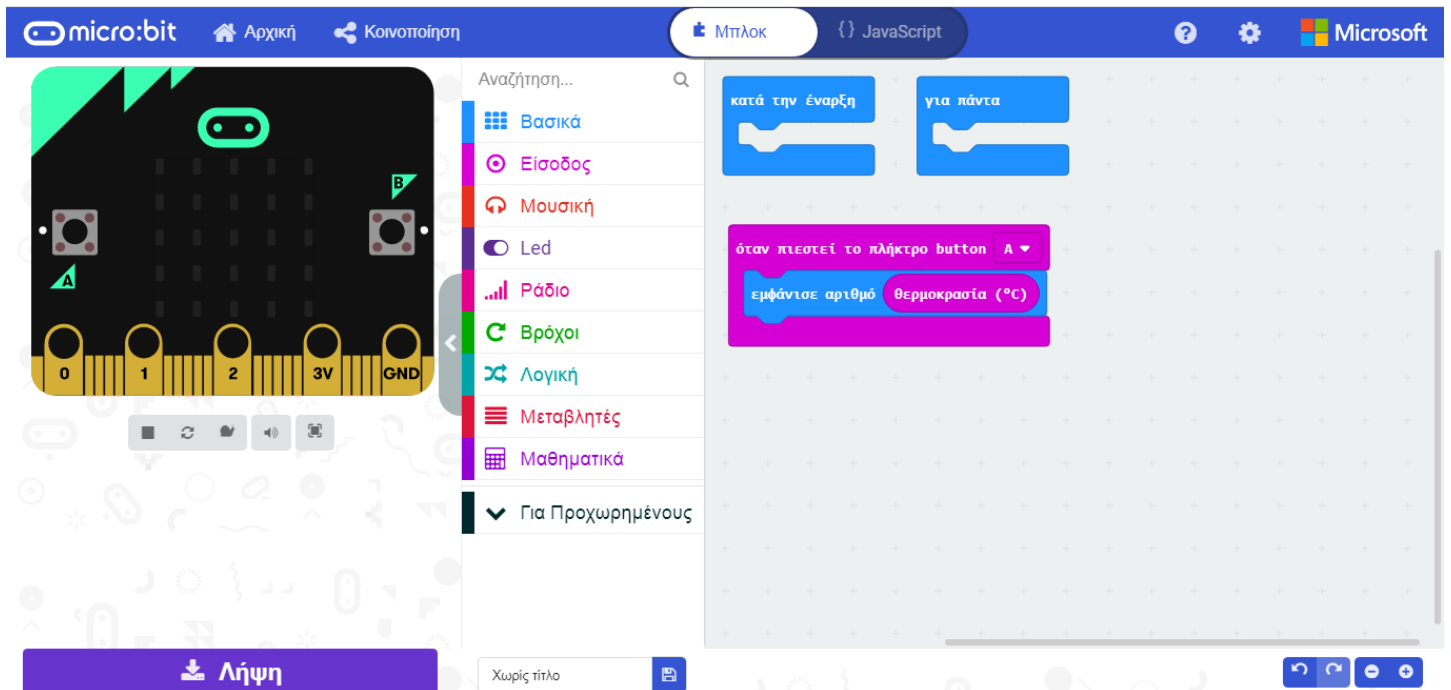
micro:bit Αρχική Κοινοποίηση

Μπλοκ {} JavaScript

Microsoft

B
A

0 1 2 3V GND

Αναζήτηση...

Βασικά
Είσοδος
Μουσική
Led
Ράδιο
Βρόχοι
Λογική
Μεταβλητές
Μαθηματικά

Για Προχωρημένους

κατά την έναρξη

για πάντα

όταν πιεστεί το πλήκτρο button A

εμφάνισε αριθμό θερμοκρασία (°C)

Λήψη

Χωρίς τίτλο